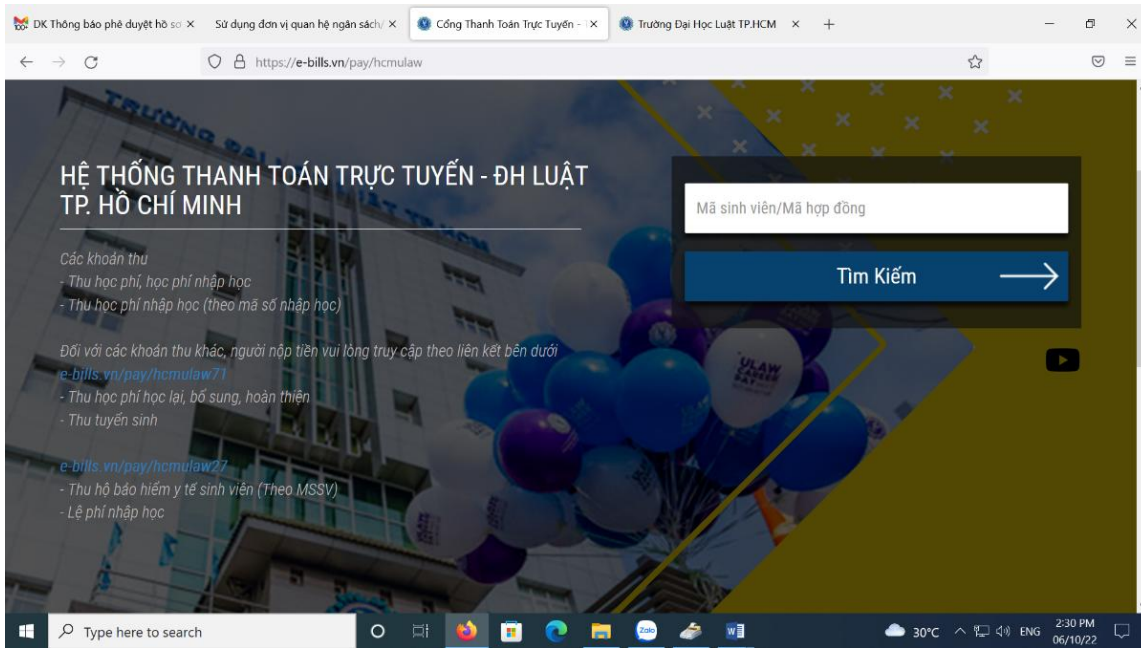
DK Thông báo phê duyệt hồ sơ ×
Sử dụng đơn vị quan hệ ngân sách/ ×
Cổng Thanh Toán Trực Tuyến - ×
Trường Đại Học Luật TP.HCM ×
+

https://e-bills.vn/pay/hcmulaw

HỆ THỐNG THANH TOÁN TRỰC TUYẾN - ĐH LUẬT TP. HỒ CHÍ MINH

Các khoản thu
- Thu học phí, học phí nhập học
- Thu học phí nhập học (theo mã số nhập học)

Đối với các khoản thu khác, người nộp tiền vui lòng truy cập theo liên kết bên dưới
e-bills.vn/pay/hcmulaw71
- Thu học phí học lại, bổ sung, hoàn thiện
- Thu tuyển sinh

e-bills.vn/pay/hcmulaw27
- Thu hộ bảo hiểm y tế sinh viên (Theo MSSV)
- Lệ phí nhập học

Mã sinh viên/Mã hợp đồng

Tìm Kiếm

ULAW

Type here to search
30°C ENG 2:30 PM 06/10/22